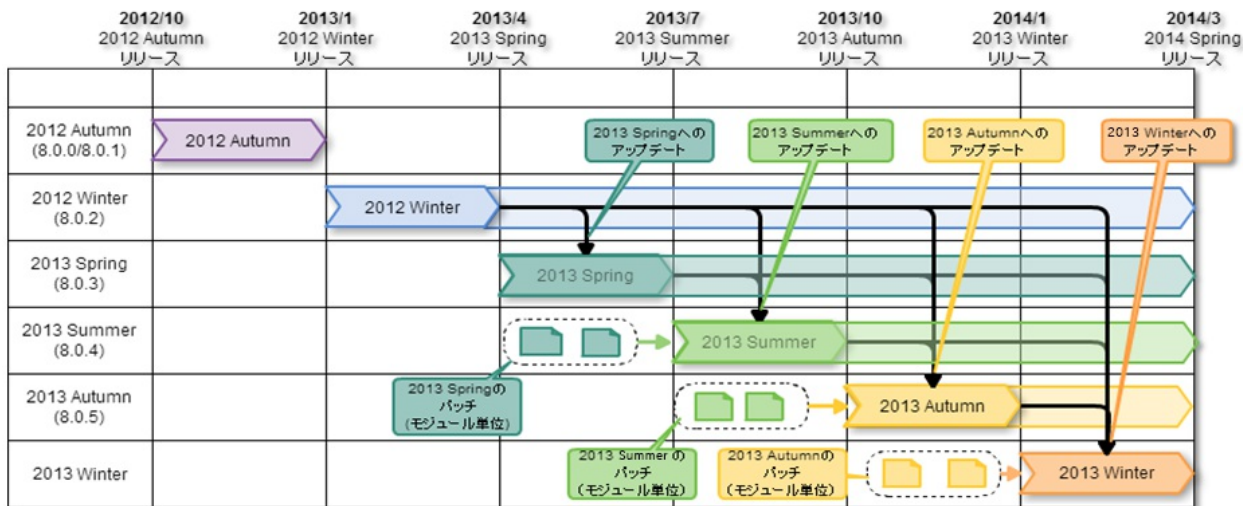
2012/10
2012 Autumn
リリース

2013/1
2012 Winter
リリース

2013/4
2013 Spring
リリース

2013/7
2013 Summer
リリース

2013/10
2013 Autumn
リリース

2014/1
2013 Winter
リリース

2014/3
2014 Spring
リリース

2012 Autumn
(8.0.0/8.0.1)

2012 Autumn

2013 Springへの
アップデート

2013 Summerへの
アップデート

2013 Autumnへの
アップデート

2013 Winterへの
アップデート

2012 Winter
(8.0.2)

2012 Winter

2013 Spring
(8.0.3)

2013 Spring

2013 Summer
(8.0.4)

2013 Summer

2013 Autumn
(8.0.5)

2013 Springの
パッチ
(モジュール単位)

2013 Autumn

2013 Winter

2013 Summer の
パッチ
(モジュール単位)

2013 Autumnの
パッチ
(モジュール単位)

2013 Winter